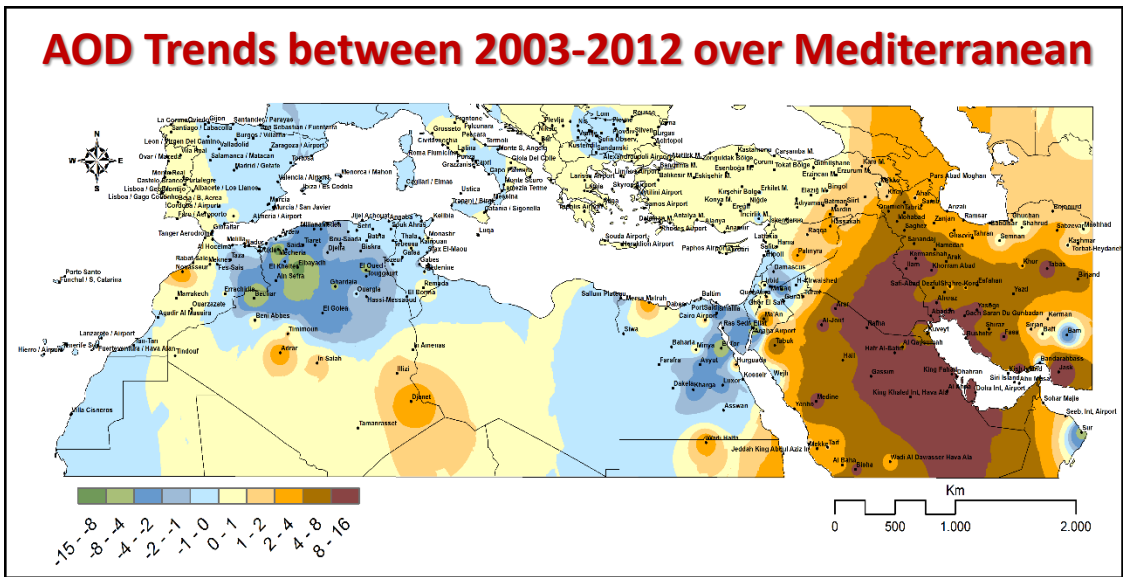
AOD Trends between 2003-2012 over Mediterranean

-15 - -8
-8 - -4
-4 - -2
-2 - -1
-1 - 0
0 - 1
1 - 2
2 - 4
4 - 8
8 - 16

Km
0 500 1.000 2.000

N
W E
S

La Coruna, Gijon, Santander, Santiago / Labacolla, Vila Real, Ovar / Maceda, Monte Real, Lisboa / Gago Coutinho, Faro / Aeroporto, Tanger Aerodrome, Al Hoceima, Rabat-Sale, Nouasseur, Marrakech, Ouarzazate, Agadir Al Massira, Lanzarote / Airport, Tan-Tan, Hierro / Airport, Porto Santo, Funchal / S. Catarina, Villa Cisneros, Tindouf, Errachidia, Bechar, Beni Abbes, Timimoun, Adrar, In Salah, Illizi, Djanet, Tamanrasset, In Amenas, El Golea, Ghardaia, Ouargla, Hassi-Messaoud, Biskra, El Oued, Touggourt, Ain Sefra, El Kheiter, El Bayadh, Madrid / Getafe, Valencia / Airport, Ibiza / Es Codola, Murcia, Almeria / Airport, Menorca / Mahon, Cagliari / Elmas, Ustica, Trapani / Birgi, Messina, Catania / Sigonella, Luqa, Kelibia, Monastir, Gabes, Remada, Grosseto, Pratica Di Mare, Latina, Napoli, Grazzanise, Bari, Brindisi, Kerkyra, Larissa, Athinai, Souda Airport, Heraklion Airport, Rhodes Airport, Paphos Airport, Antalya, Konya, Ankara, Samsun, Erzurum, Mersa Matruh, Sallum Plateau, Siwa, Dabaa, Cairo Airport, Baltim, Port Said, Bahariya, Minya, Farafra, Asyut, Dakhla, Kharga, Luxor, Aswan, Hurguada, Kosseir, Ras Sedr, El Tor, Ma'an, Tabuk, Al-Jouf, Arar, Rafha, Hail, Gassim, Al Wejh, Madinah, Yenbo, Jeddah King Abdul Aziz Int., Makkah, Taif, Al Baha, Bisha, Wadi Al Dawasser Hava Ala, King Khaled Int. Hava Ala, Dhahran, Doha Int. Airport, Abu Dhabi, Sohar Majis, Seeb Int. Airport, Sur, Bandar Abbass, Jask, Kerman, Bam, Zabol, Birjand, Khur, Tabas, Yazd, Esfahan, Shiraz, Bushehr, Fasa, Kuwait, Abadan, Ahwaz, Tehran, Semnan, Mashhad, Sabzevar, Kashmar, Torbat-Heydarieh, Tabriz, Zanjan, Qazvin, Hamedan, Kermanshah, Arak, Ilam, Mosul, Kirkuk, Baghdad, Palmyra, Damascus, Beirut, Aleppo, Deir Ezzor, Raqqa, Ramsar, Gorgan, Shahrud, Bojnord, Khoy, Van, Erzincan, Sivas, Malatya, Adana, Gaziantep, Mardin, Diyarbakir, Sanliurfa